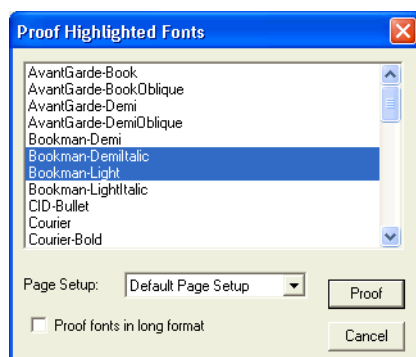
Proof Highlighted Fonts

AvantGarde-Book
AvantGarde-BookOblique
AvantGarde-Demi
AvantGarde-DemiOblique
Bookman-Demi
Bookman-DemiItalic
Bookman-Light
Bookman-LightItalic
CID-Bullet
Courier
Courier-Bold

Page Setup: Default Page Setup

Proof

Proof fonts in long format

Cancel